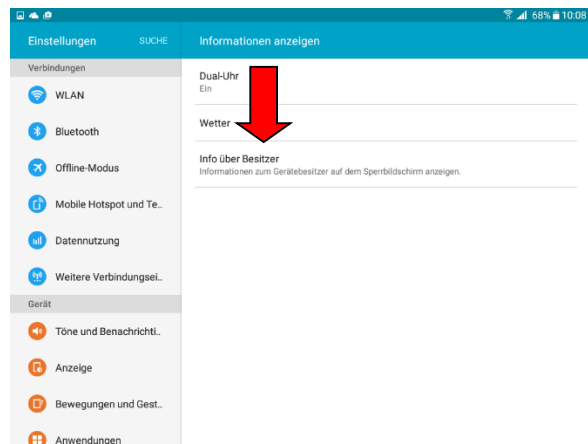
68% 10:08

Einstellungen SUCHE

Verbindungen

WLAN

Bluetooth

Offline-Modus

Mobile Hotspot und Te..

Datennutzung

Weitere Verbindungsei..

Gerät

Töne und Benachrichti..

Anzeige

Bewegungen und Gest..

Anwendungen

Informationen anzeigen

Dual-Uhr
Ein

Wetter

Info über Besitzer
Informationen zum Gerätebesitzer auf dem Sperrbildschirm anzeigen.